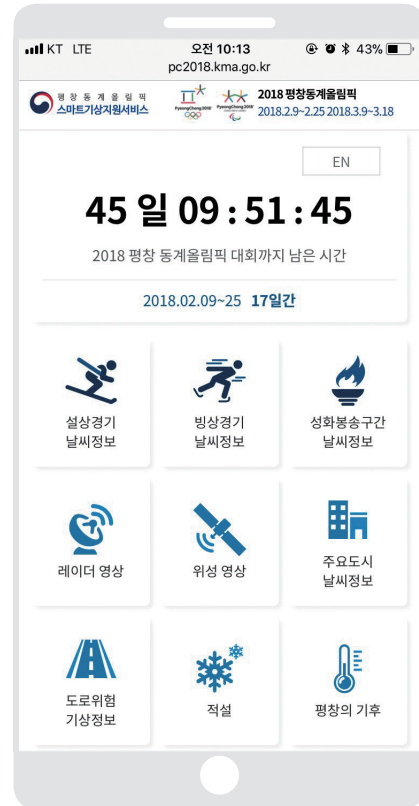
KT LTE
오전 10:13
43%
pc2018.kma.go.kr

평창동계올림픽 스마트기상지원서비스
PyeongChang 2018
2018 평창동계올림픽
2018.2.9~2.25 2018.3.9~3.18

EN

45 일 09 : 51 : 45

2018 평창 동계올림픽 대회까지 남은 시간

2018.02.09~25 17일간

설상경기 날씨정보

빙상경기 날씨정보

성화봉송구간 날씨정보

레이더 영상

위성 영상

주요도시 날씨정보

도로위험 기상정보

적설

평창의 기후